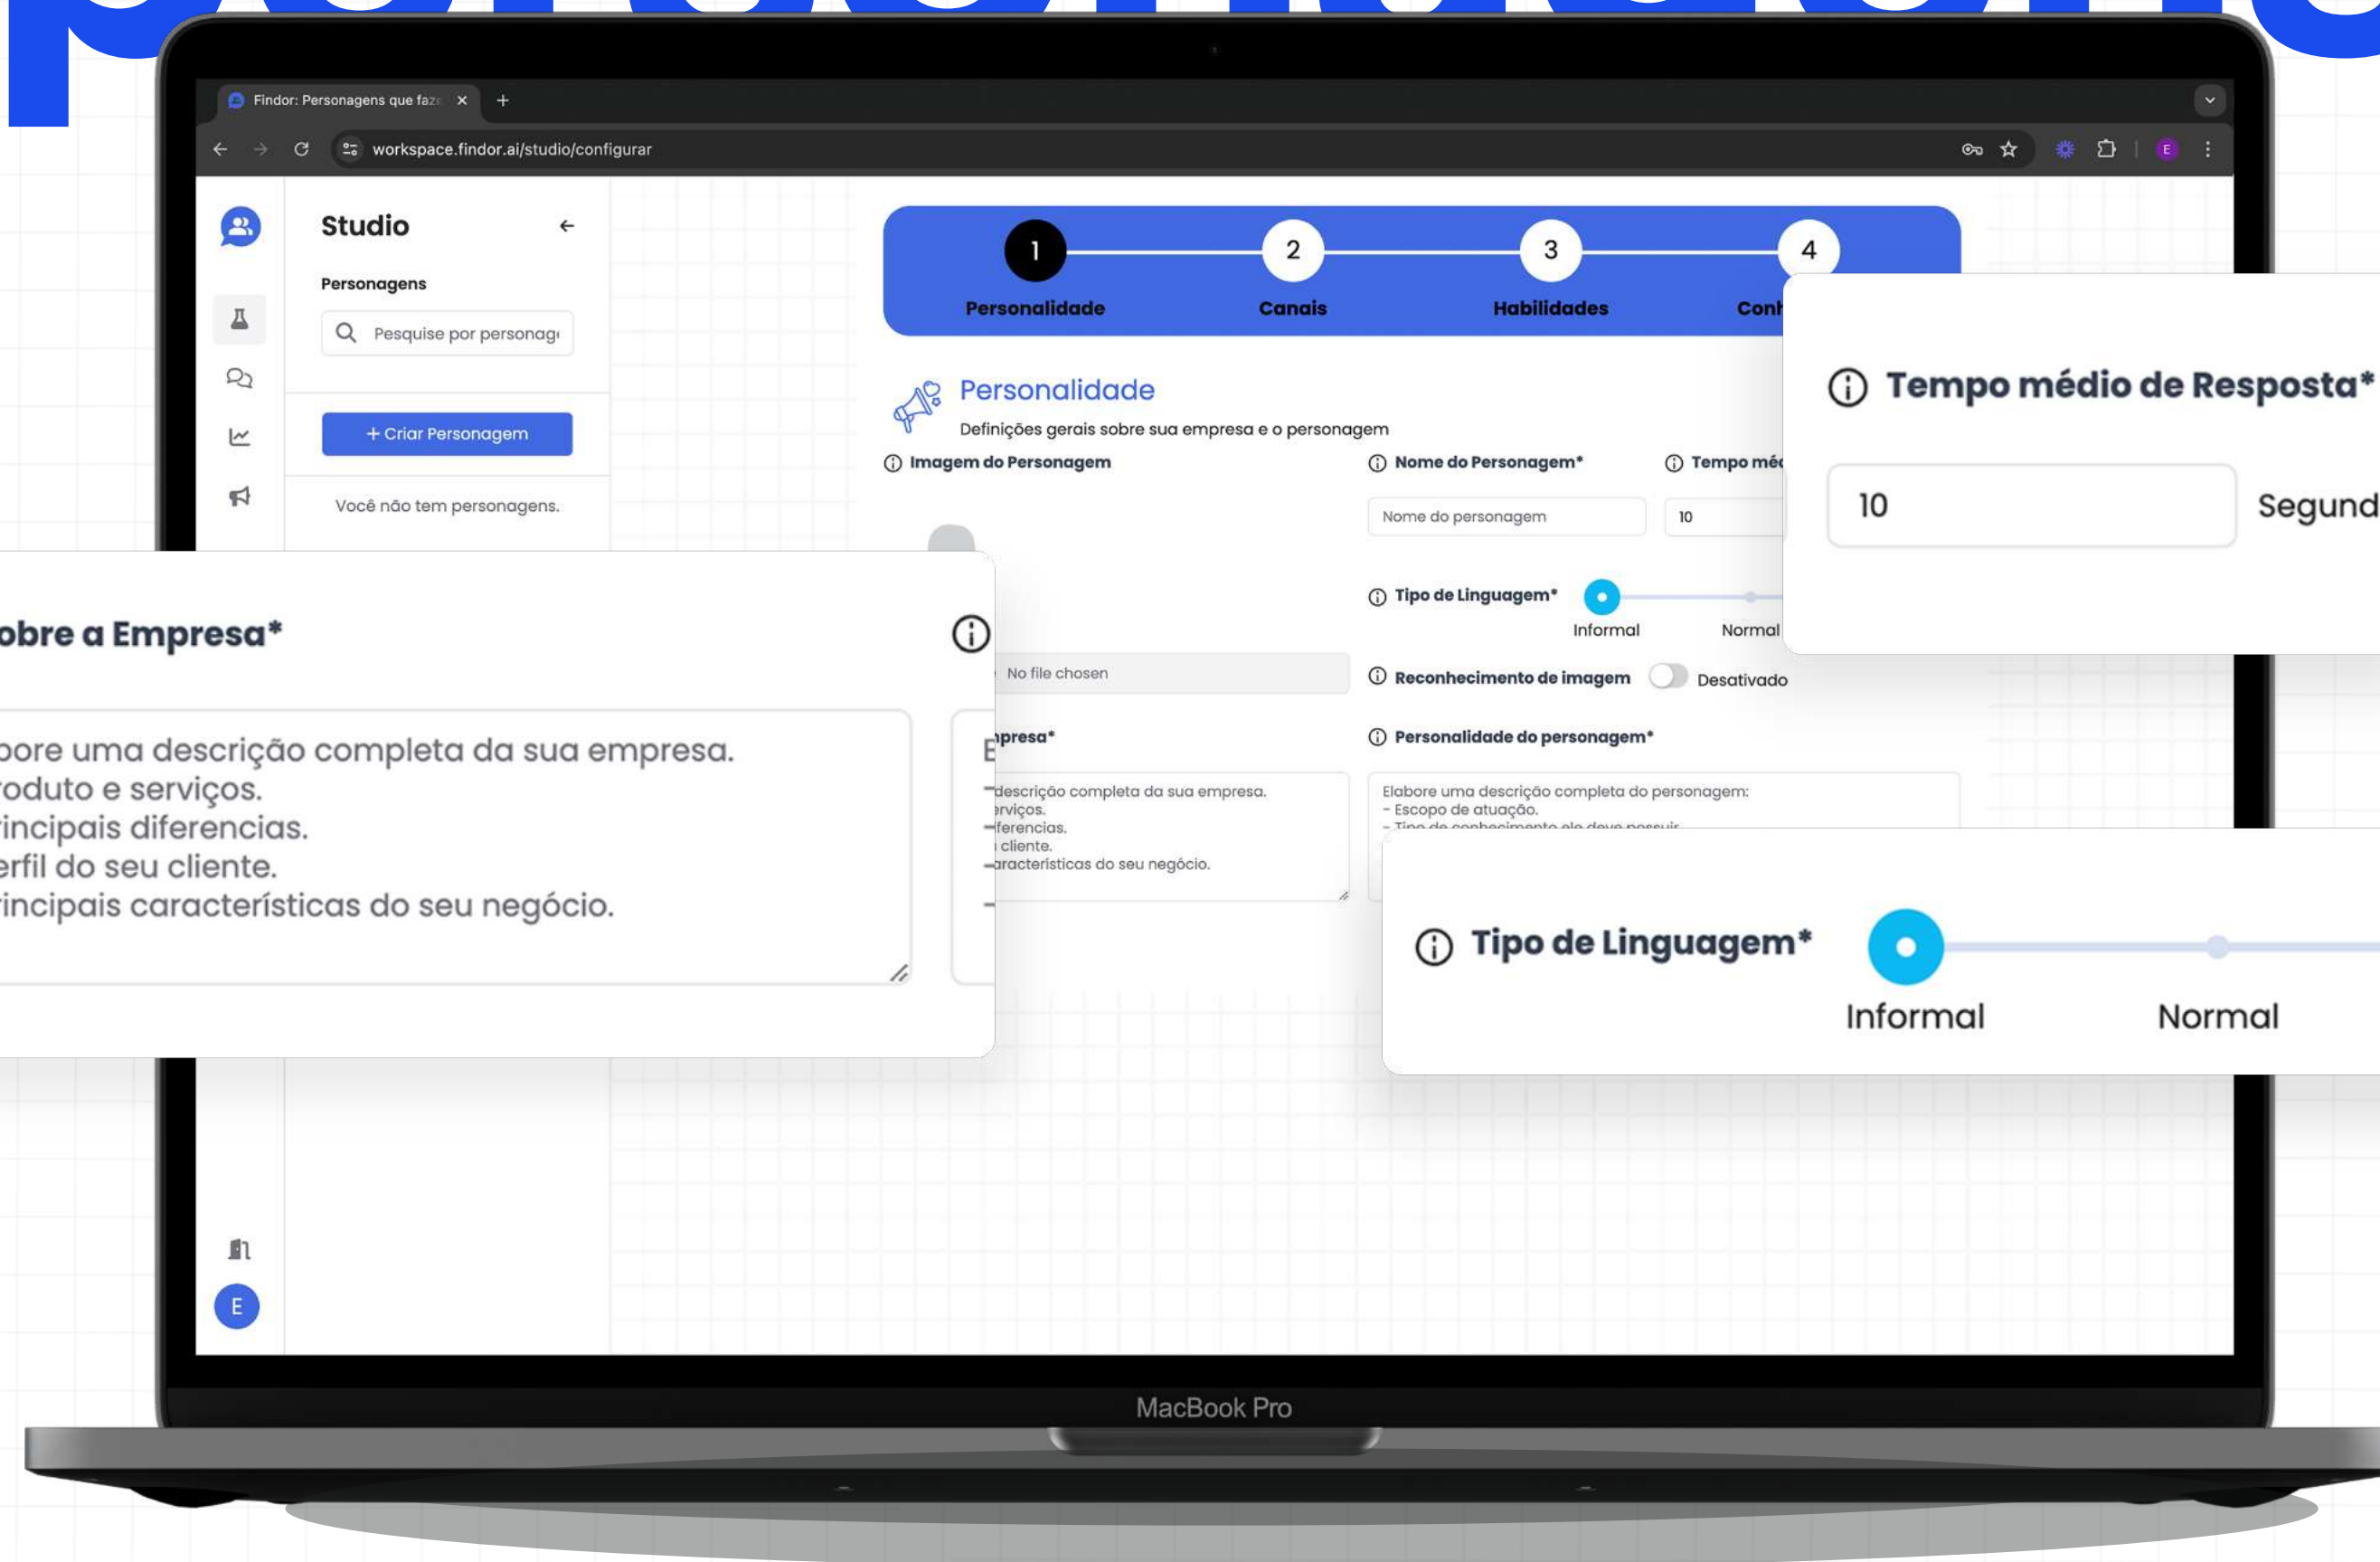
Findor: Personagens que faz ×
+

workspace.findor.ai/studio/configurar

Studio

Personagens

Pesquise por personag

+ Criar Personagem

Você não tem personagens.

E

1 Personalidade
2 Canais
3 Habilidades
4 Con

Personalidade
Definições gerais sobre sua empresa e o personagem

Imagem do Personagem

Nome do Personagem*
Nome do personagem

Tempo méd
10

Tipo de Linguagem*
Informal
Normal

No file chosen

Reconhecimento de imagem
Desativado

presa*
descrição completa da sua empresa.
rviços.
ferencias.
cliente.
aracterísticas do seu negócio.

Personalidade do personagem*
Elabore uma descrição completa do personagem:
- Escopo de atuação.
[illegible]

obre a Empresa*

bore uma descrição completa da sua empresa.
roduto e serviços.
rincipais diferencias.
erfil do seu cliente.
rincipais características do seu negócio.

E

Tempo médio de Resposta*
10
Segund

Tipo de Linguagem*
Informal
Normal

MacBook Pro